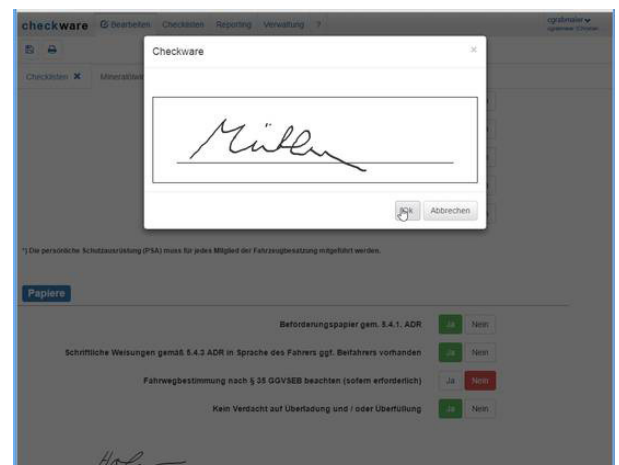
checkware Bearbeiten Checklisten Reporting Verwaltung ?

cgrubmaier
cgrubmaier Christian

Checklisten ✖ Mineralöl

Checkware ×

Müller

Ok Abbrechen

*) Die persönliche Schutzausrüstung (PSA) muss für jedes Mitglied der Fahrzeugbesatzung mitgeführt werden.

Papiere

Beförderungspapier gem. 5.4.1. ADR Ja Nein

Schriftliche Weisungen gemäß 5.4.3 ADR in Sprache des Fahrers ggf. Beifahrers vorhanden Ja Nein

Fahrwegbestimmung nach § 35 GGVSEB beachten (sofern erforderlich) Ja Nein

Kein Verdacht auf Überladung und / oder Überfüllung Ja Nein

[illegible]